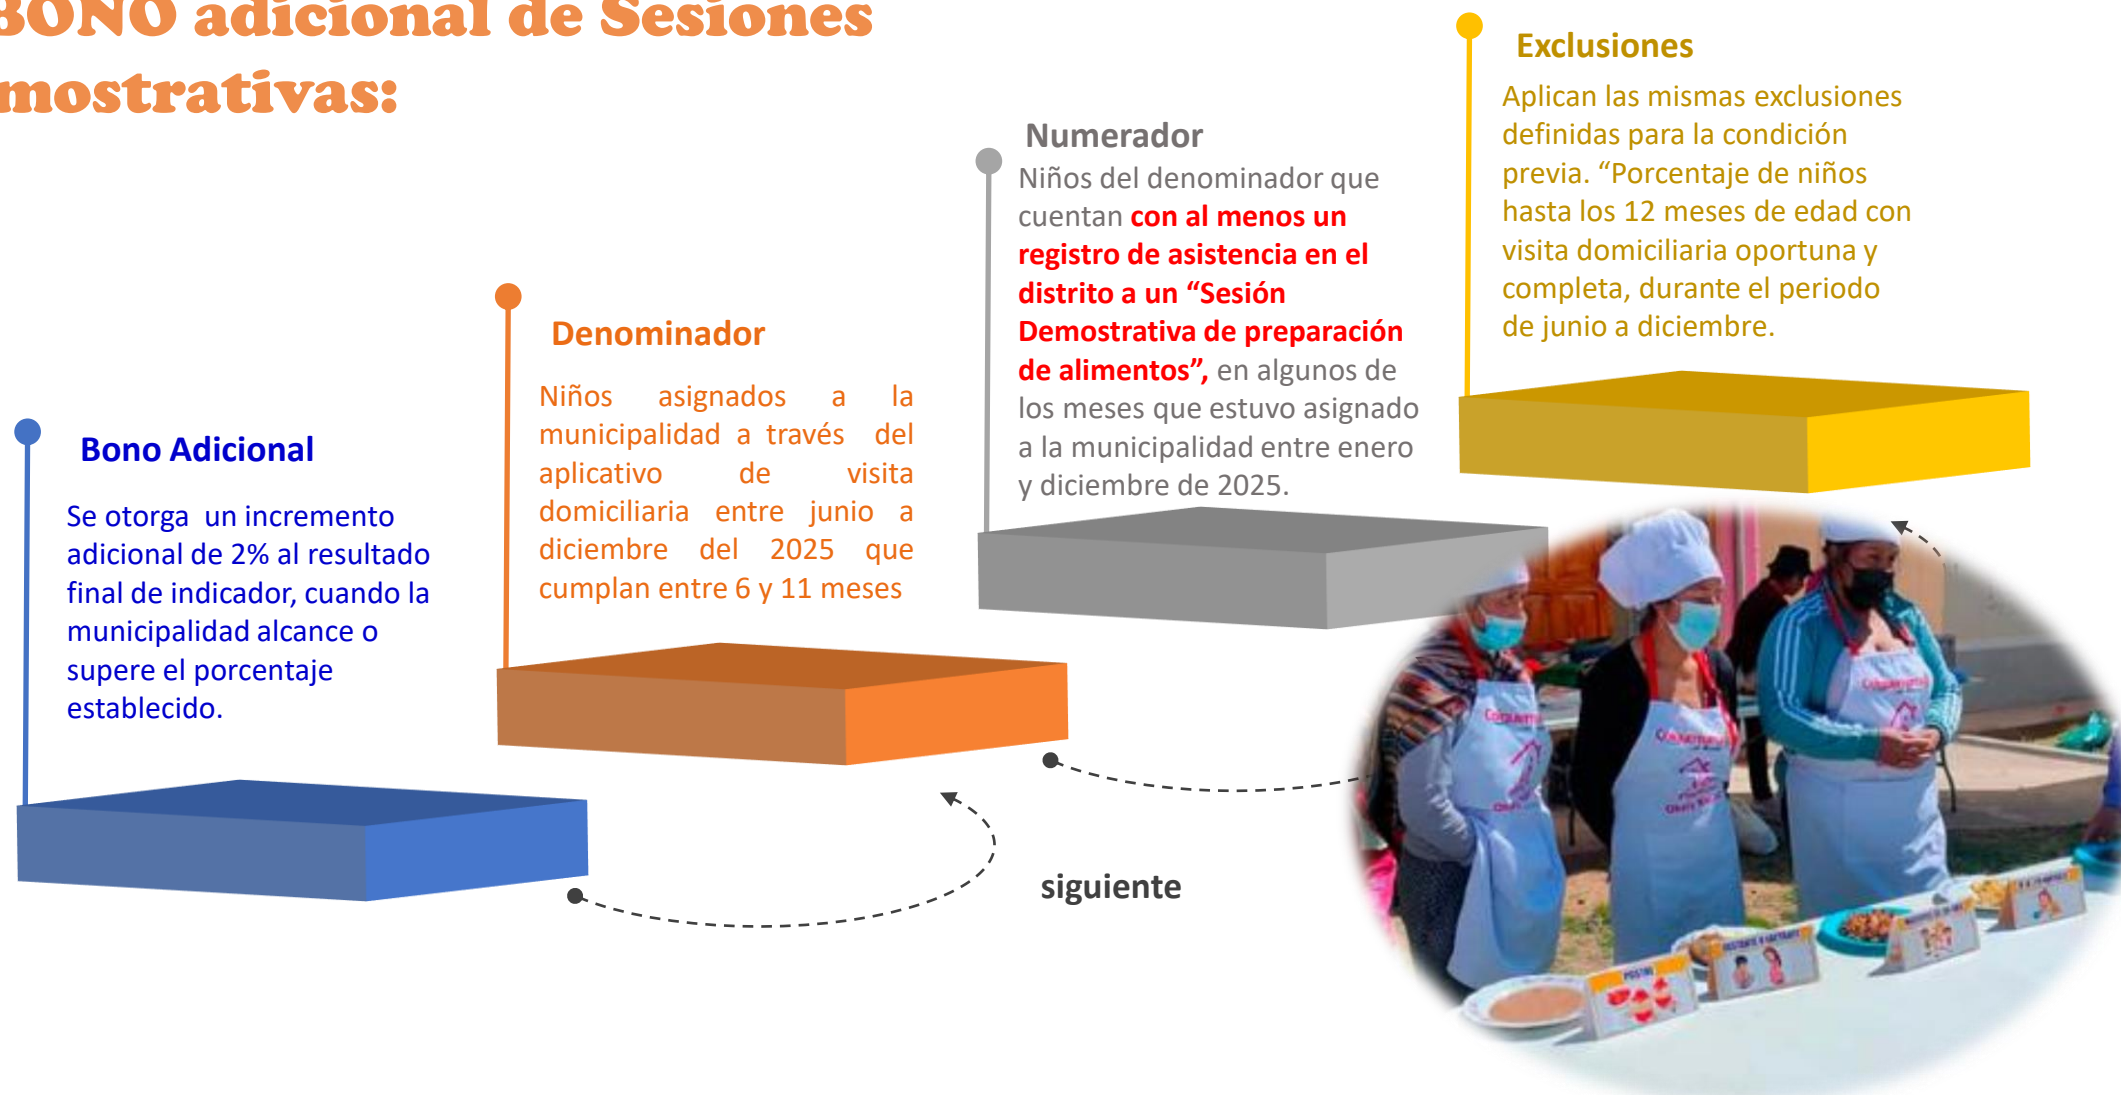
BONO adicional de Sesiones mostrativas:

Bono Adicional

Se otorga un incremento adicional de 2% al resultado final de indicador, cuando la municipalidad alcance o supere el porcentaje establecido.

Denominador

Niños asignados a la municipalidad a través del aplicativo de visita domiciliaria entre junio a diciembre del 2025 que cumplan entre 6 y 11 meses

Numerador

Niños del denominador que cuentan con al menos un registro de asistencia en el distrito a un "Sesión Demostrativa de preparación de alimentos", en algunos de los meses que estuvo asignado a la municipalidad entre enero y diciembre de 2025.

Exclusiones

Aplican las mismas exclusiones definidas para la condición previa. "Porcentaje de niños hasta los 12 meses de edad con visita domiciliaria oportuna y completa, durante el periodo de junio a diciembre.

siguiente